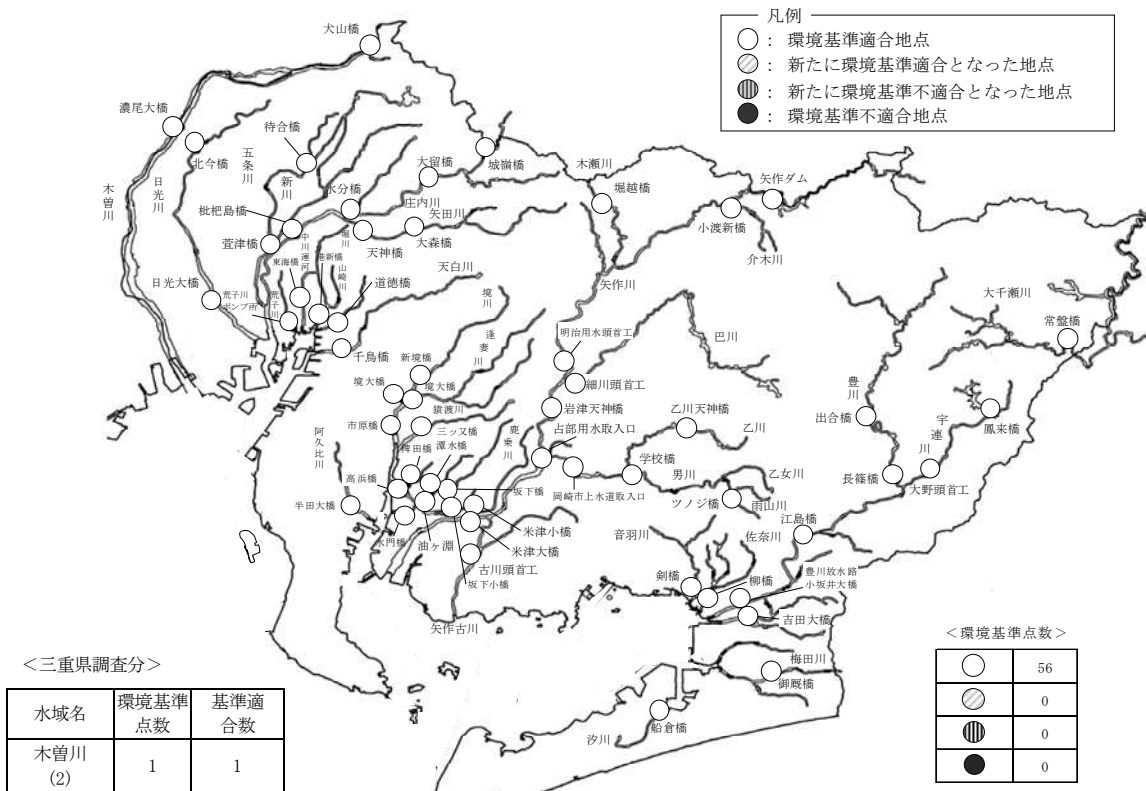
凡例
○： 環境基準適合地点
◎： 新たに環境基準適合となった地点
◍： 新たに環境基準不適合となった地点
●： 環境基準不適合地点

犬山橋
濃尾大橋
北今橋
待合橋
五条川
新川
木曽川
日光川
大留橋
城嶺橋
木瀬川
堀越橋
矢作ダム
小渡新橋
介木川
水分橋
庄内川
矢田川
枇杷島橋
萱津橋
中川運河
堀川
天神橋
大森橋
東海橋
港新橋
山崎川
天白川
日光大橋
荒子川ポンプ所
荒子川
道徳橋
境川
逢妻川
矢作川
明治用水頭首工
巴川
大千瀬川
常盤橋
千鳥橋
新境橋
境大橋
境大橋
細川頭首工
猿渡川
岩津天神橋
乙川天神橋
豊川
市原橋
三ツ又橋
鹿乗川
占部用水取入口
乙川
出合橋
宇連川
鳳来橋
阿久比川
稗田橋
潭水橋
学校橋
男川
乙女川
高浜橋
坂下橋
岡崎市上水道取入口
ツノジ橋
雨山川
長篠橋
大野頭首工
半田大橋
米津小橋
江島橋
衣門橋
油ヶ淵
米津大橋
音羽川
佐奈川
古川頭首工
剣橋
柳橋
豊川放水路
小坂井大橋
坂下小橋
吉田大橋
矢作古川
梅田川
御厩橋
船倉橋
汐川

<三重県調査分>

| 水域名 | 環境基準点数 | 基準適合数 |
|---|---|---|
| 木曽川 (2) | 1 | 1 |

<環境基準点数>

| | |
|---|---|
| ○ | 56 |
| ◎ | 0 |
| ◍ | 0 |
| ● | 0 |